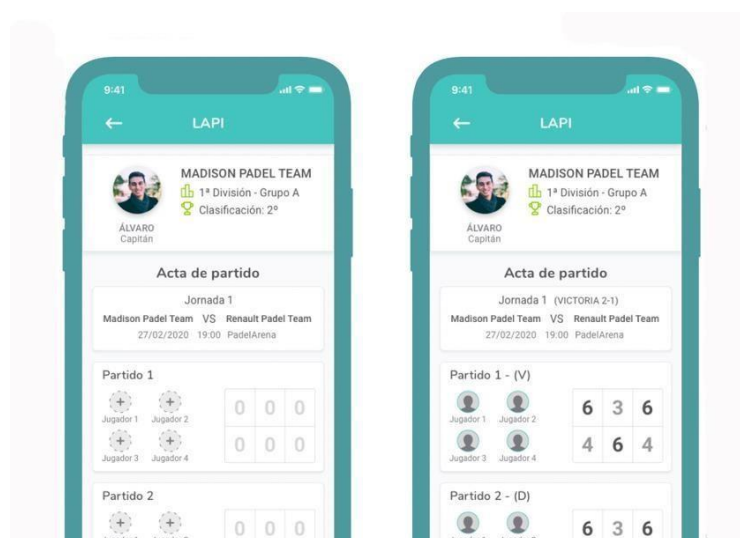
9:41

LAPI

MADISON PADEL TEAM
1ª División - Grupo A
Clasificación: 2º

ÁLVARO
Capitán

Acta de partido

Jornada 1
Madison Padel Team VS Renault Padel Team
27/02/2020 19:00 PadelArena

Partido 1
Jugador 1 Jugador 2
Jugador 3 Jugador 4

| 0 | 0 | 0 |
|---|---|---|
| 0 | 0 | 0 |

Partido 2

| 0 | 0 | 0 |
|---|---|---|

9:41

LAPI

MADISON PADEL TEAM
1ª División - Grupo A
Clasificación: 2º

ÁLVARO
Capitán

Acta de partido

Jornada 1 (VICTORIA 2-1)
Madison Padel Team VS Renault Padel Team
27/02/2020 19:00 PadelArena

Partido 1 - (V)
Jugador 1 Jugador 2
Jugador 3 Jugador 4

| 6 | 3 | 6 |
|---|---|---|
| 4 | 6 | 4 |

Partido 2 - (D)

| 6 | 3 | 6 |
|---|---|---|